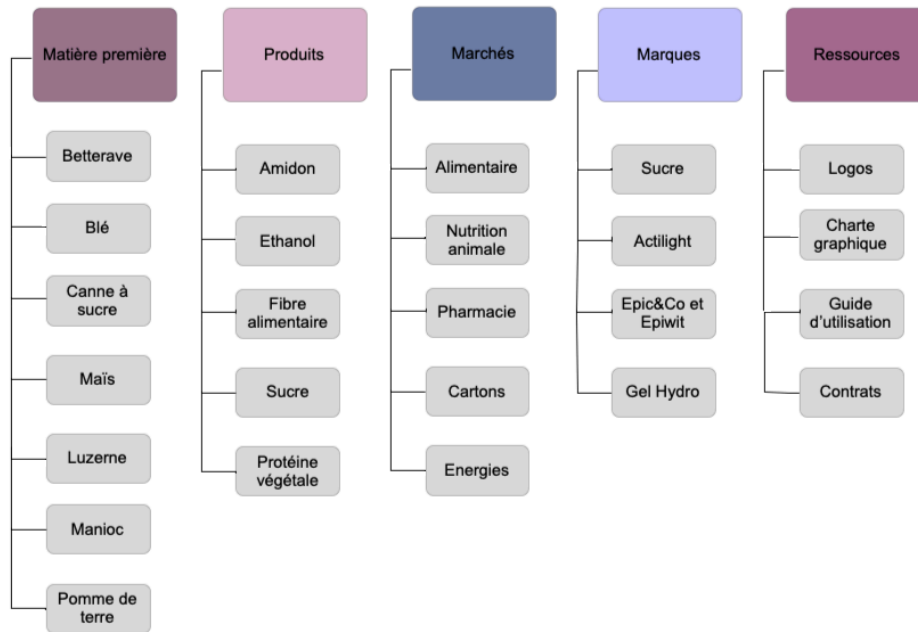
Matière première

Betterave

Blé

Canne à sucre

Maïs

Luzerne

Manioc

Pomme de terre

Produits

Amidon

Ethanol

Fibre alimentaire

Sucre

Protéine végétale

Marchés

Alimentaire

Nutrition animale

Pharmacie

Cartons

Energies

Marques

Sucre

Actilight

Epic&Co et Epiwit

Gel Hydro

Ressources

Logos

Charte graphique

Guide d'utilisation

Contrats